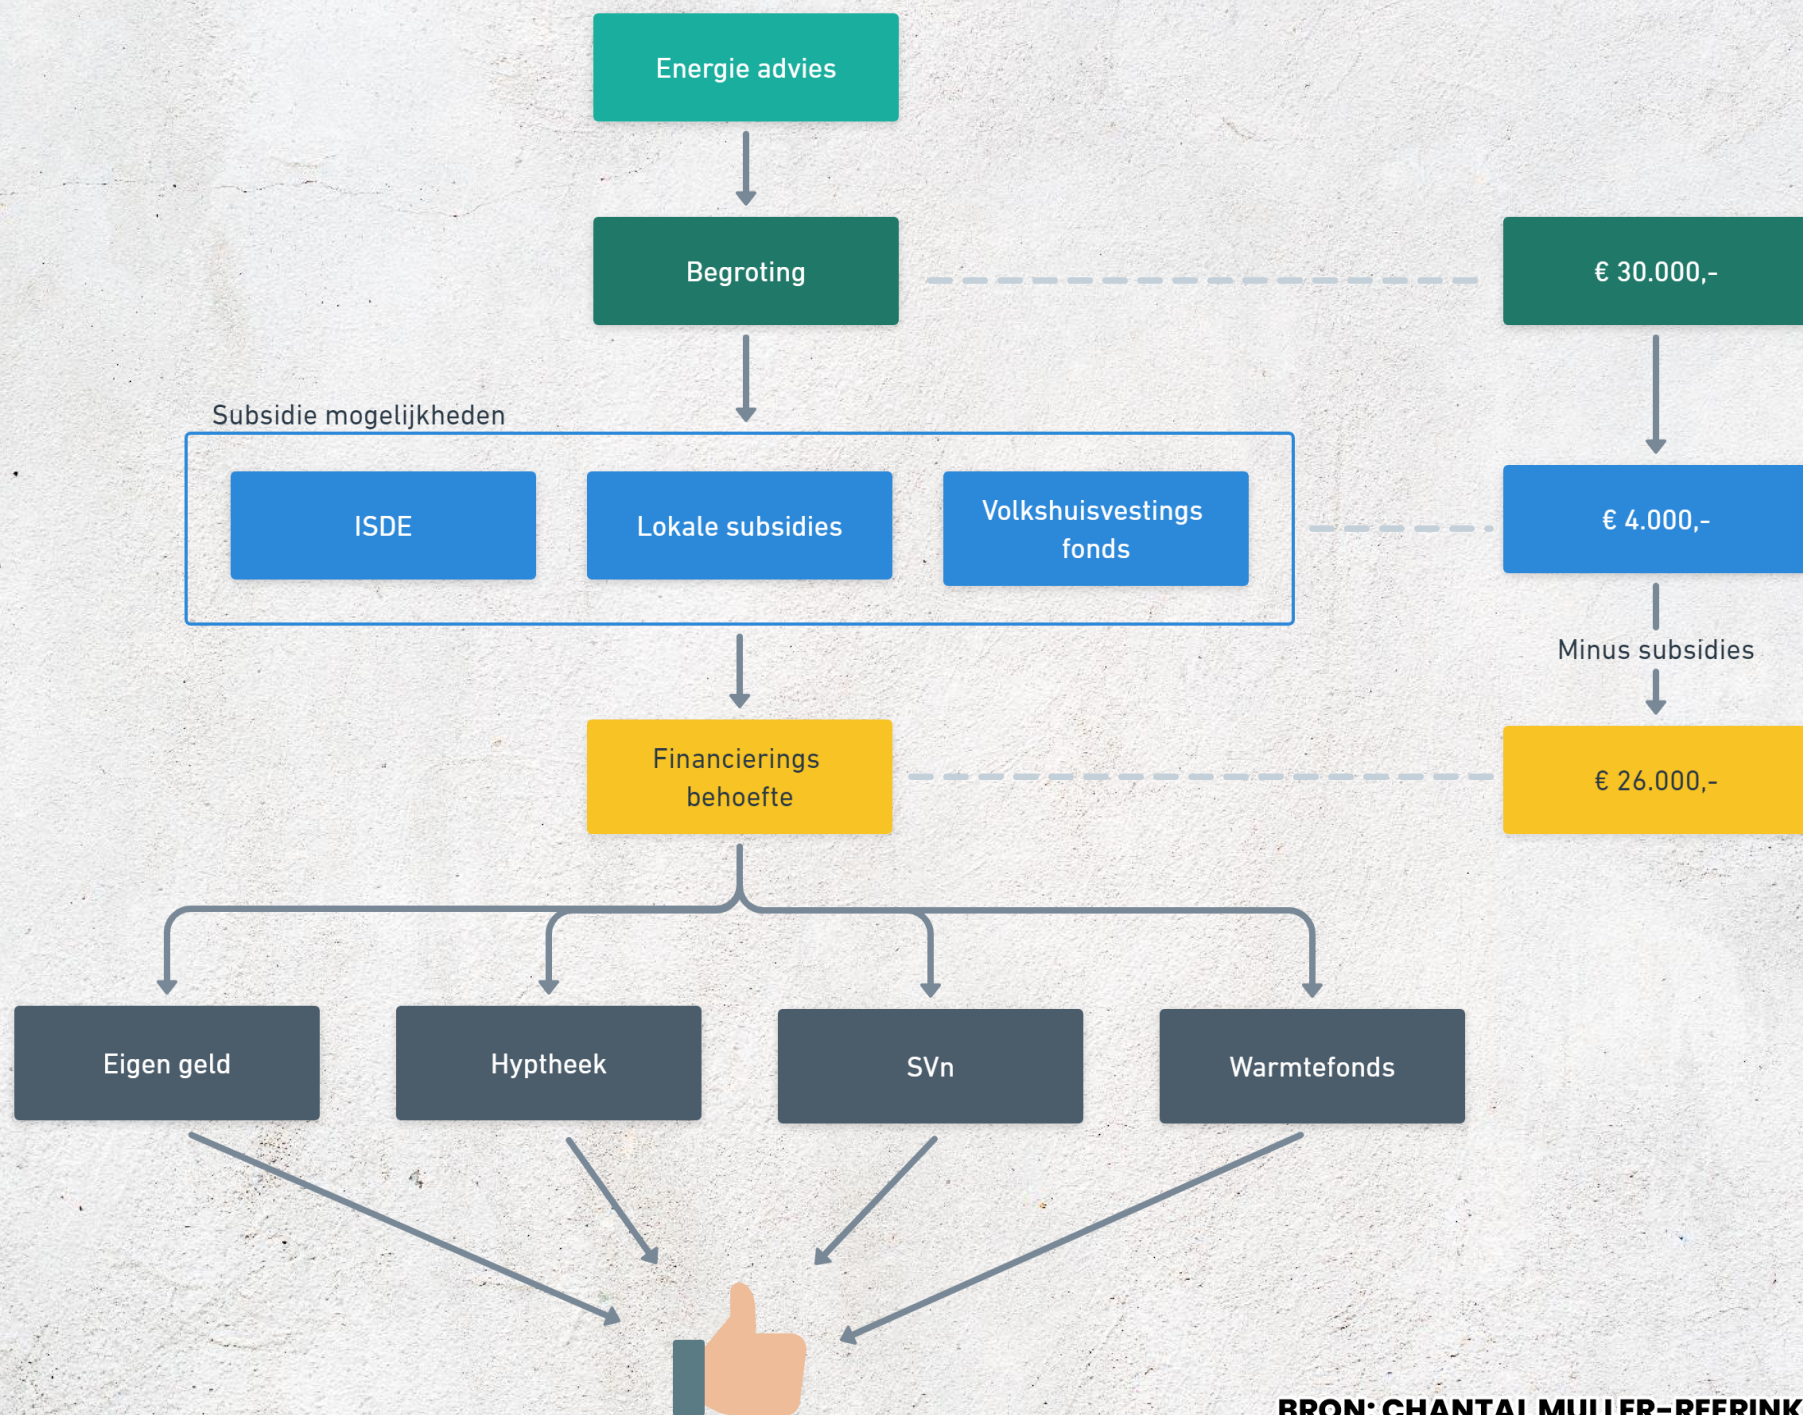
Energie advies

Begroting

€ 30.000,-

Subsidie mogelijkheden

ISDE

Lokale subsidies

Volkshuisvestings fonds

€ 4.000,-

Minus subsidies

Financierings behoefte

€ 26.000,-

Eigen geld

Hyptheek

SVn

Warmtefonds

BRON: CHANTAL MULLER-REFRINK